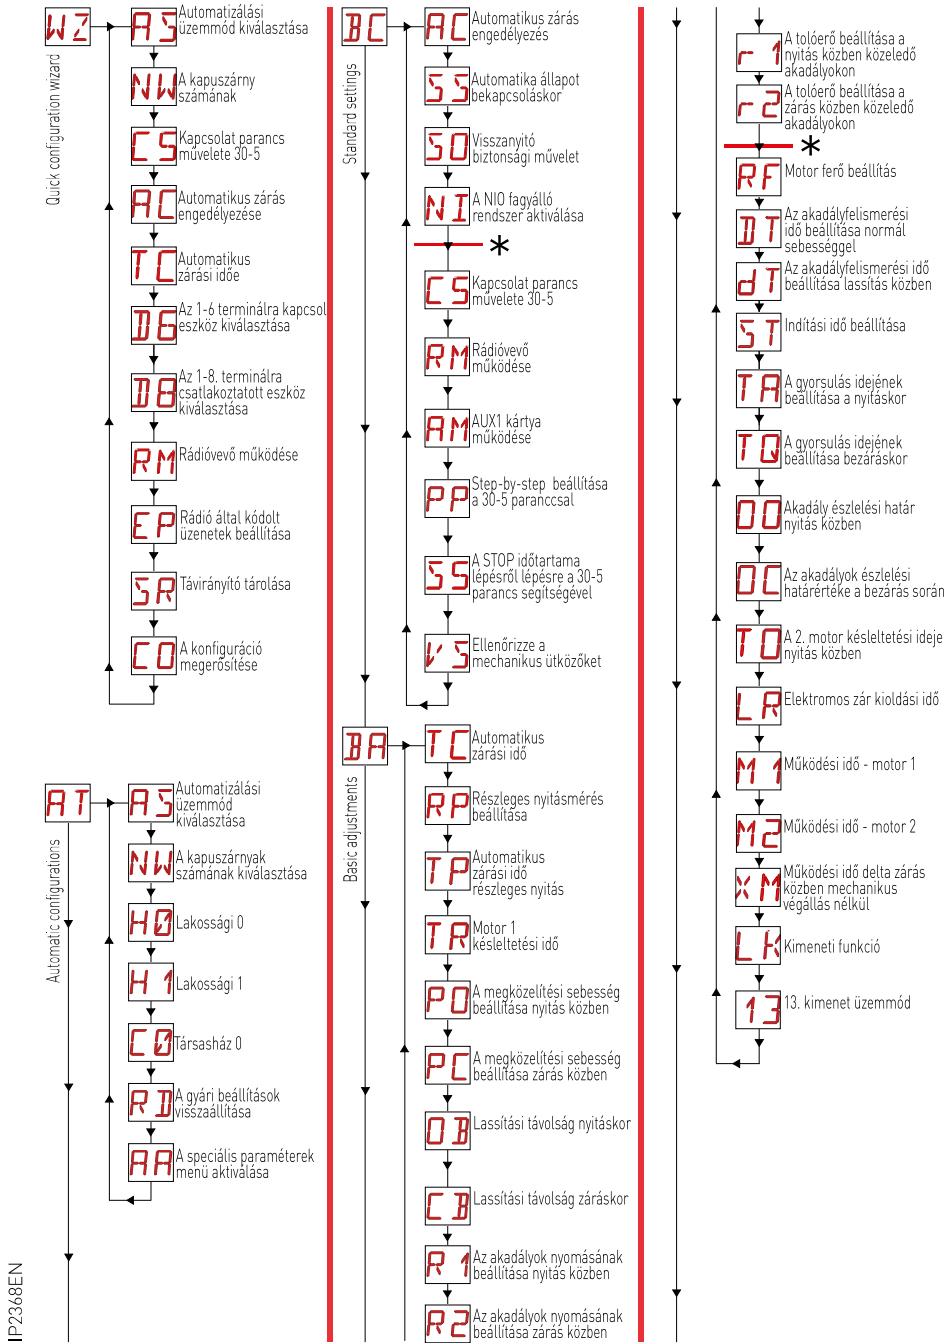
WZ
Quick configuration wizard
AS Automatizálási üzemmód kiválasztása
NW A kapuszárny számának
CS Kapcsolat parancs művelete 30-5
AC Automatikus zárás engedélyezése
TC Automatikus zárási ideje
D6 Az 1-6 terminálra kapcsol eszköz kiválasztása
D8 Az 1-8. terminálra csatlakoztatott eszköz kiválasztása
RM Rádióvevő működése
EP Rádió által kódolt üzenetek beállítása
SR Távirányító tárolása
CO A konfiguráció megerősítése

AT
Automatic configurations
AS Automatizálási üzemmód kiválasztása
NW A kapuszárnyak számának kiválasztása
H0 Lakossági 0
H 1 Lakossági 1
C0 Társasház 0
RD A gyári beállítások visszaállítása
AA A speciális paraméterek menü aktiválása

BC
Standard settings
AC Automatikus zárás engedélyezés
SS Automatika állapot bekapcsoláskor
SO Visszanyitó biztonsági művelet
NI A NIO fagyálló rendszer aktiválása
*
CS Kapcsolat parancs művelete 30-5
RM Rádióvevő működése
AM AUX1 kártya működése
PP Step-by-step beállítása a 30-5 paranccsal
SS A STOP időtartama lépésről lépésre a 30-5 parancs segítségével
VS Ellenőrizze a mechanikus ütközőket

BA
Basic adjustments
TC Automatikus zárási idő
RP Részleges nyitásmérés beállítása
TP Automatikus zárási idő részleges nyitás
TR Motor 1 késleltetési idő
PO A megközelítési sebesség beállítása nyitás közben
PC A megközelítési sebesség beállítása zárás közben
OB Lassítási távolság nyitáskor
CB Lassítási távolság záráskor
R 1 Az akadályok nyomásának beállítása nyitás közben
R2 Az akadályok nyomásának beállítása zárás közben

r 1 A tolóerő beállítása a nyitás közben közeledő akadályokon
r 2 A tolóerő beállítása a zárás közben közeledő akadályokon
*
RF Motor erő beállítás
DT Az akadályfelismerési idő beállítása normál sebességgel
dT Az akadályfelismerési idő beállítása lassítás közben
ST Indítási idő beállítása
TA A gyorsulás idejének beállítása a nyitáskor
TQ A gyorsulás idejének beállítása bezáráskor
OO Akadály észlelési határ nyitás közben
OC Az akadályok észlelési határértéke a bezárás során
TO A 2. motor késleltetési ideje nyitás közben
LR Elektromos zár kioldási idő
M 1 Működési idő - motor 1
M2 Működési idő - motor 2
XM Működési idő delta zárás közben mechanikus végállás nélkül
LK Kimeneti funkció
13 13. kimenet üzemmód

IP2368EN